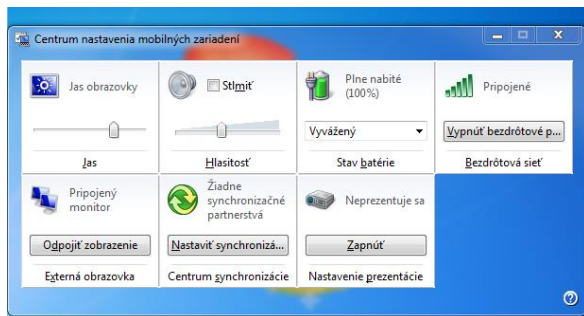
Centrum nastavenia mobilných zariadení

Jas obrazovky

Jas

Stlmiť

Hlasitosť

Plne nabité (100%)

Vyvážený

Stav batérie

Pripojené

Vypnúť bezdrôtové p...

Bezdrôtová sieť

Pripojený monitor

Odpojiť zobrazenie

Externá obrazovka

Žiadne synchronizačné partnerstvá

Nastaviť synchronizá...

Centrum synchronizácie

Neprezentuje sa

Zapnúť

Nastavenie prezentácie